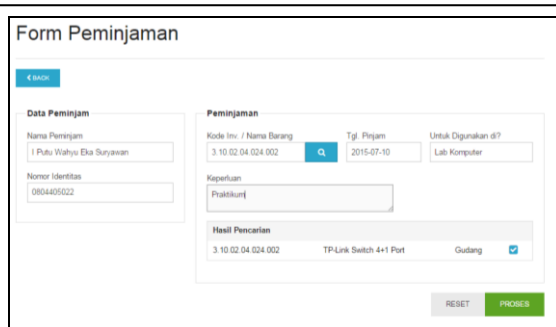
Form Peminjaman

‹ BACK

Data Peminjam

Nama Peminjam

I Putu Wahyu Eka Suryawan

Nomor Identitas

0804405022

Peminjaman

Kode Inv. / Nama Barang

3.10.02.04.024.002

Tgl. Pinjam

2015-07-10

Untuk Digunakan di?

Lab Komputer

Keperluan

Praktikum

Hasil Pencarian

| | | |
|---|---|---|
| 3.10.02.04.024.002 | TP-Link Switch 4+1 Port | Gudang |

RESET

PROSES